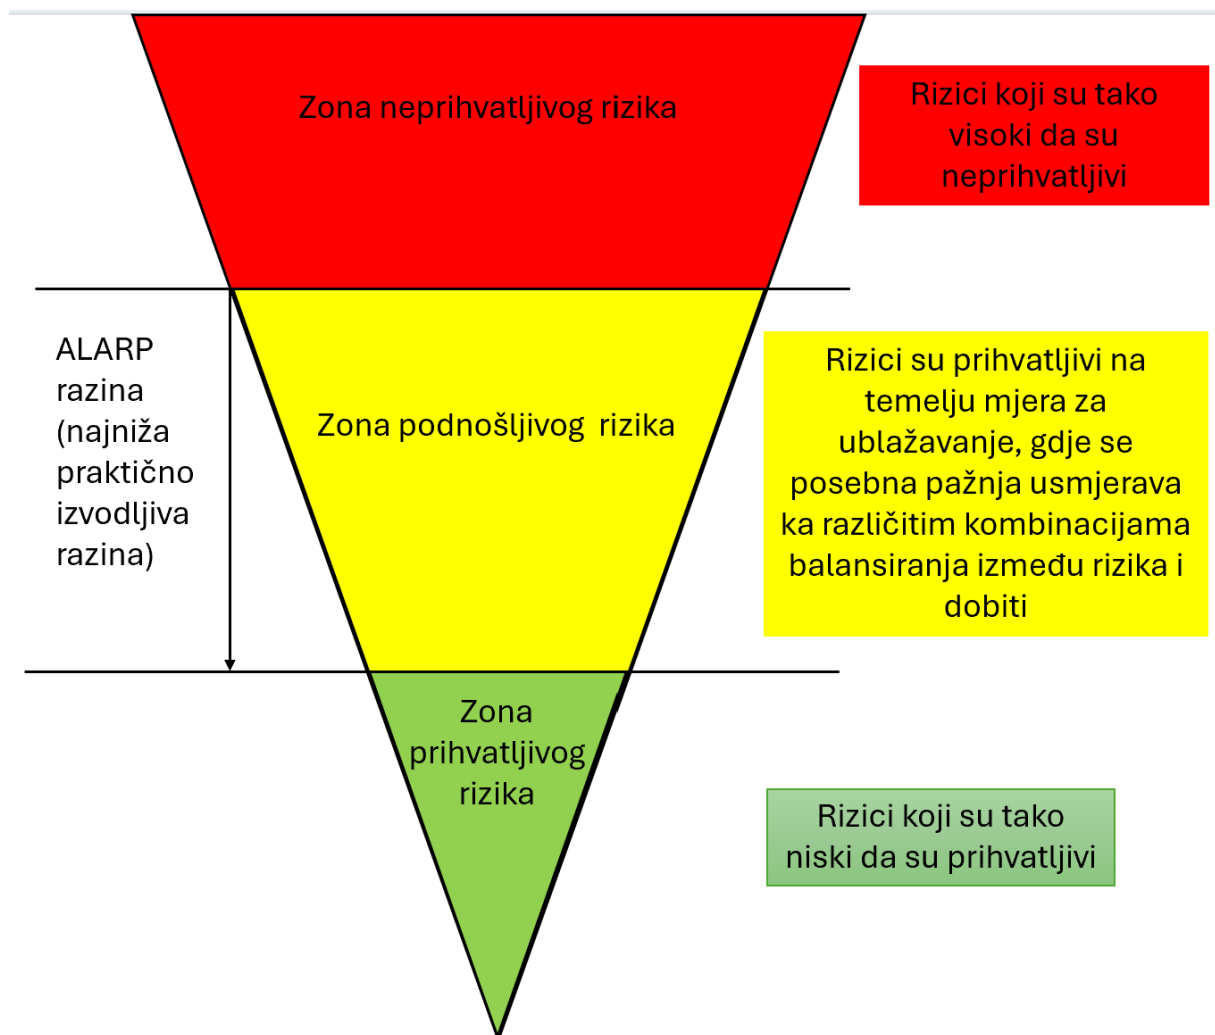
Zona neprihvatljivog rizika

Rizici koji su tako visoki da su neprihvatljivi

ALARP razina (najniža praktično izvodljiva razina)

Zona podnošljivog rizika

Rizici su prihvatljivi na temelju mjera za ublažavanje, gdje se posebna pažnja usmjerava ka različitim kombinacijama balansiranja između rizika i dobiti

Zona prihvatljivog rizika

Rizici koji su tako niski da su prihvatljivi